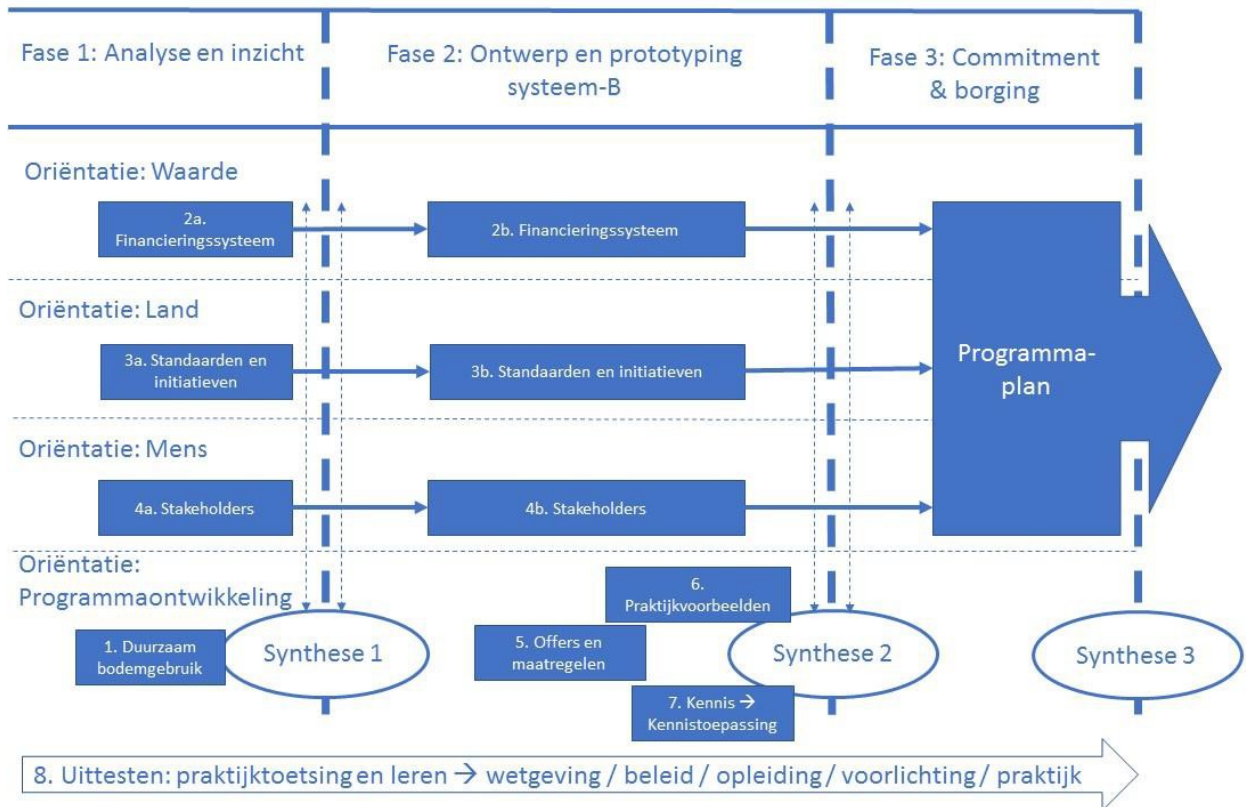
Fase 1: Analyse en inzicht

Fase 2: Ontwerp en prototyping systeem-B

Fase 3: Commitment & borging

Oriëntatie: Waarde

2a. Financieringssysteem

2b. Financieringssysteem

Oriëntatie: Land

3a. Standaarden en initiatieven

3b. Standaarden en initiatieven

Programma-plan

Oriëntatie: Mens

4a. Stakeholders

4b. Stakeholders

Oriëntatie: Programmaontwikkeling

6. Praktijkvoorbeelden

1. Duurzaam bodemgebruik

Synthese 1

5. Offers en maatregelen

Synthese 2

Synthese 3

7. Kennis → Kennistoepassing

8. Uittesten: praktijktoetsing en leren → wetgeving / beleid / opleiding / voorlichting / praktijk